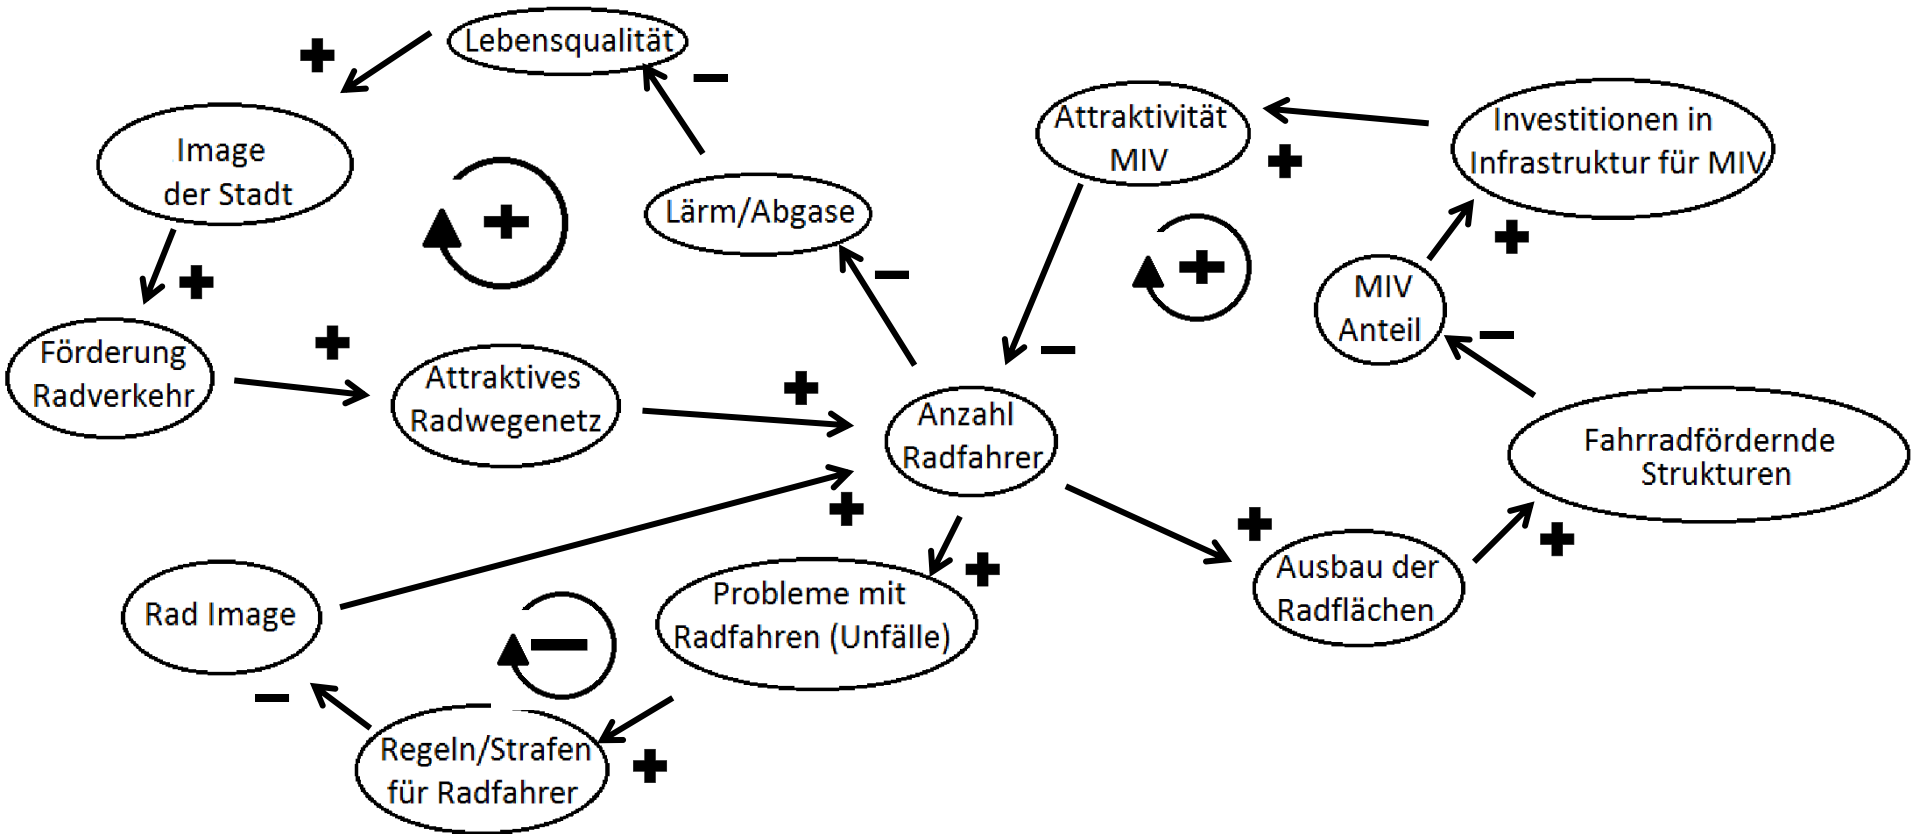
Lebensqualität
+
−
Image der Stadt
+
+
Lärm/Abgase
−
Förderung Radverkehr
+
Attraktives Radwegenetz
+
Anzahl Radfahrer
Attraktivität MIV
+
−
+
Investitionen in Infrastruktur für MIV
+
MIV Anteil
−
Fahrradfördernde Strukturen
+
+
Ausbau der Radflächen
+
+
Probleme mit Radfahren (Unfälle)
Rad Image
−
−
Regeln/Strafen für Radfahrer
+